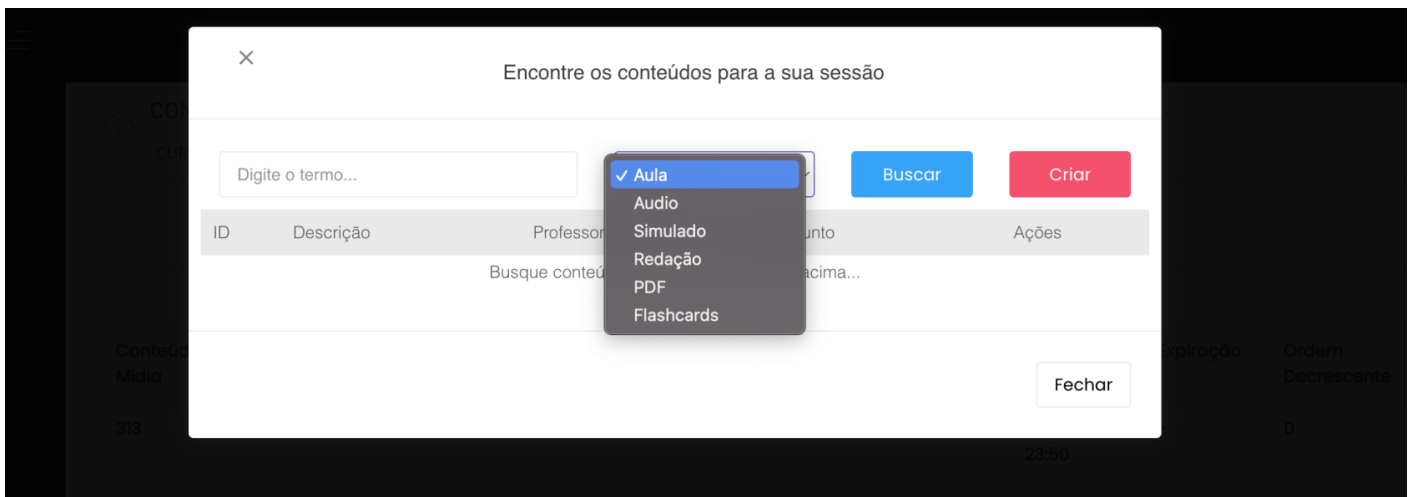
×

Encontre os conteúdos para a sua sessão

Digite o termo...

✓ Aula
Audio
Simulado
Redação
PDF
Flashcards

Buscar

Criar

| ID | Descrição | Professor | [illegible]unto | Ações |
|---|---|---|---|---|

Busque conteú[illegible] acima...

Fechar

CON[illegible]

CUR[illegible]

Conteú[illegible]
Mídia

313

Expiração

Ordem
Decrescente

0

23:50